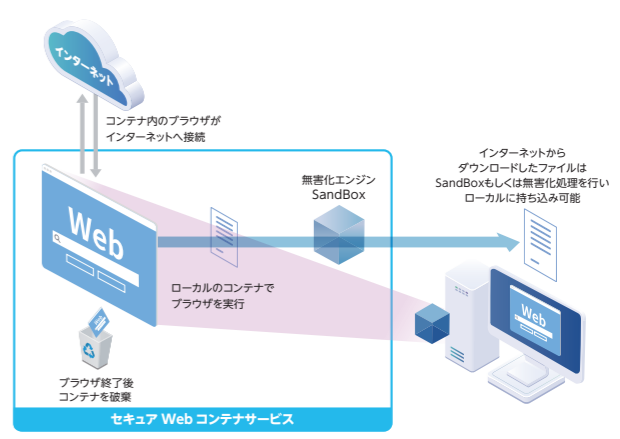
インターネット

コンテナ内のブラウザが
インターネットへ接続

Web

無害化エンジン
SandBox

インターネットから
ダウンロードしたファイルは
SandBoxもしくは無害化処理を行い
ローカルに持ち込み可能

ローカルのコンテナで
ブラウザを実行

Web

ブラウザ終了後
コンテナを破棄

セキュア Web コンテナサービス